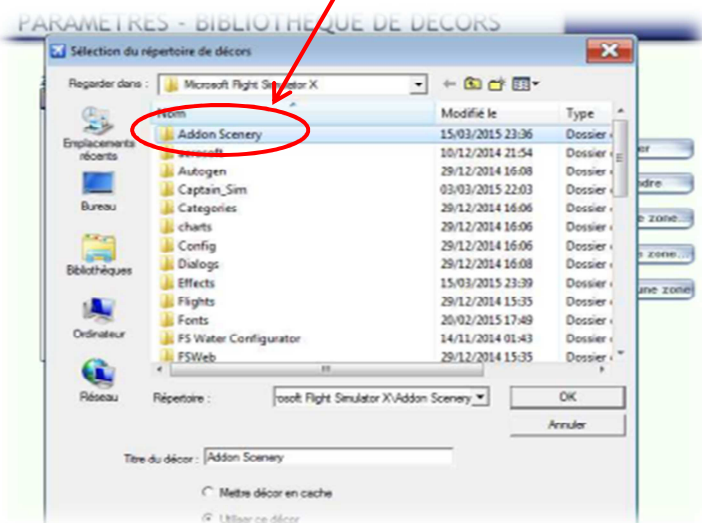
PARAMETRES - BIBLIOTHEQUE DE DECORS

Sélection du répertoire de décors

Regarder dans : Microsoft Flight Simulator X

Emplacements récents

Bureau

Bibliothèques

Ordinateur

Réseau

| Nom | Modifié le | Type |
|---|---|---|
| Addon Scenery | 15/03/2015 23:36 | Dossier |
| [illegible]rosoft | 10/12/2014 21:54 | Dossier |
| Autogen | 29/12/2014 16:08 | Dossier |
| Captain_Sim | 03/03/2015 22:03 | Dossier |
| Categories | 29/12/2014 16:06 | Dossier |
| charts | 29/12/2014 16:06 | Dossier |
| Config | 29/12/2014 16:06 | Dossier |
| Dialogs | 29/12/2014 16:08 | Dossier |
| Effects | 15/03/2015 23:39 | Dossier |
| Flights | 29/12/2014 15:35 | Dossier |
| Fonts | 20/02/2015 17:49 | Dossier |
| FS Water Configurator | 14/11/2014 01:43 | Dossier |
| FSWeb | 29/12/2014 15:35 | Dossier |

Répertoire : rosoft Flight Simulator X\Addon Scenery

OK

Annuler

Titre du décor : Addon Scenery

Mettre décor en cache

Utiliser ce décor

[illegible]er

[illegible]ndre

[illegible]e zone...

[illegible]e zone...

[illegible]une zone